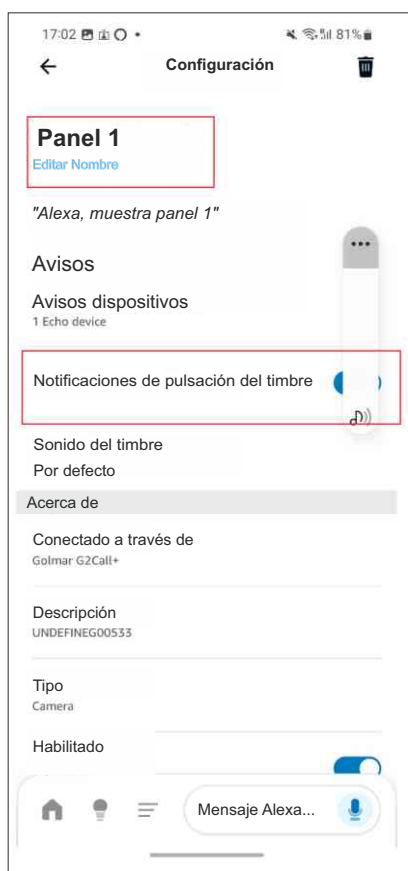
17:02 81%

Configuración

Panel 1
Editar Nombre

"Alexa, muestra panel 1"

Avisos

Avisos dispositivos
1 Echo device

Notificaciones de pulsación del timbre

Sonido del timbre
Por defecto

Acerca de

Conectado a través de
Golmar G2Call+

Descripción
UNDEFINEG00533

Tipo
Camera

Habilitado

Mensaje Alexa...